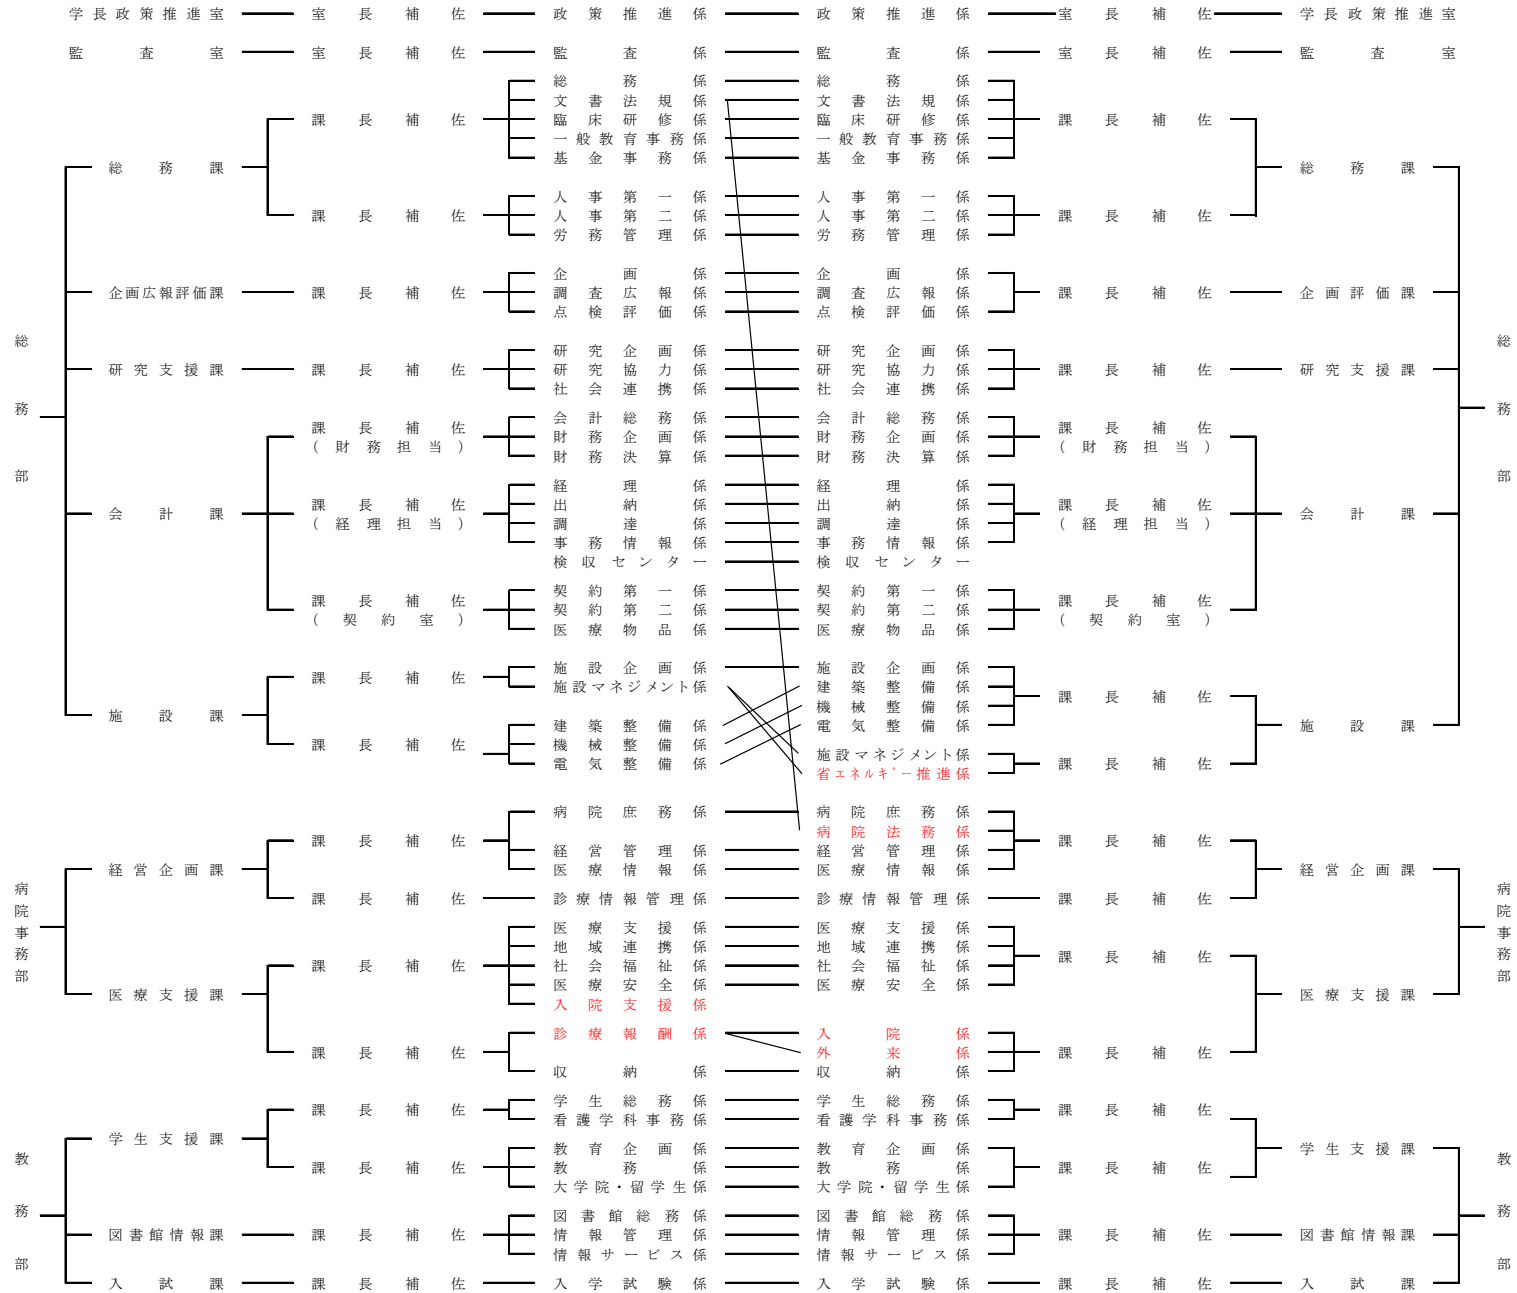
学長政策推進室 室長補佐 政策推進係 政策推進係 室長補佐 学長政策推進室

監査室 室長補佐 監査係 監査係 室長補佐 監査室

総務部

総務課
課長補佐
総務係
文書法規係
臨床研修係
一般教育事務係
基金事務係
課長補佐
人事第一係
人事第二係
労務管理係

企画広報評価課
課長補佐
企画係
調査広報係
点検評価係

研究支援課
課長補佐
研究企画係
研究協力係
社会連携係

会計課
課長補佐（財務担当）
会計総務係
財務企画係
財務決算係
課長補佐（経理担当）
経理係
出納係
調達係
事務情報係
検収センター
課長補佐（契約室）
契約第一係
契約第二係
医療物品係

施設課
課長補佐
施設企画係
施設マネジメント係
課長補佐
建築整備係
機械整備係
電気整備係

病院事務部

経営企画課
課長補佐
病院庶務係
経営管理係
医療情報係
課長補佐
診療情報管理係

医療支援課
課長補佐
医療支援係
地域連携係
社会福祉係
医療安全係
入院支援係
課長補佐
診療報酬係
収納係

教務部

学生支援課
課長補佐
学生総務係
看護学科事務係
課長補佐
教育企画係
教務係
大学院・留学生係

図書館情報課
課長補佐
図書館総務係
情報管理係
情報サービス係

入試課
課長補佐
入学試験係

総務部

総務課
総務係
文書法規係
臨床研修係
一般教育事務係
基金事務係
課長補佐
人事第一係
人事第二係
労務管理係
課長補佐

企画評価課
企画係
調査広報係
点検評価係
課長補佐

研究支援課
研究企画係
研究協力係
社会連携係
課長補佐

会計課
会計総務係
財務企画係
財務決算係
課長補佐（財務担当）
経理係
出納係
調達係
事務情報係
検収センター
課長補佐（経理担当）
契約第一係
契約第二係
医療物品係
課長補佐（契約室）

施設課
施設企画係
建築整備係
機械整備係
電気整備係
課長補佐
施設マネジメント係
省エネルギー推進係
課長補佐

病院事務部

経営企画課
病院庶務係
病院法務係
経営管理係
医療情報係
課長補佐
診療情報管理係
課長補佐

医療支援課
医療支援係
地域連携係
社会福祉係
医療安全係
課長補佐
入院係
外来係
収納係
課長補佐

教務部

学生支援課
学生総務係
看護学科事務係
課長補佐
教育企画係
教務係
大学院・留学生係
課長補佐

図書館情報課
図書館総務係
情報管理係
情報サービス係
課長補佐

入試課
入学試験係
課長補佐